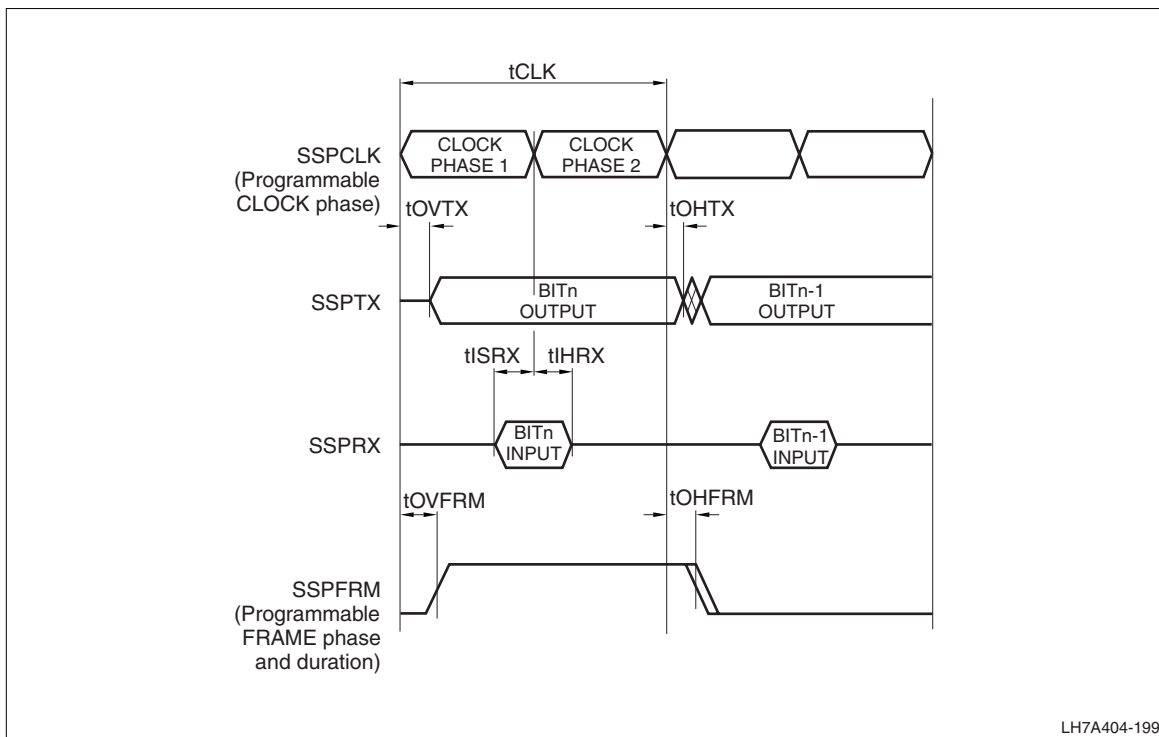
tCLK

SSPCLK (Programmable CLOCK phase)

CLOCK PHASE 1

CLOCK PHASE 2

tOVTX

tOHTX

SSPTX

BITn OUTPUT

BITn-1 OUTPUT

tISRX

tIHRX

SSPRX

BITn INPUT

BITn-1 INPUT

tOVFRM

tOHFRM

SSPFRM (Programmable FRAME phase and duration)

LH7A404-199